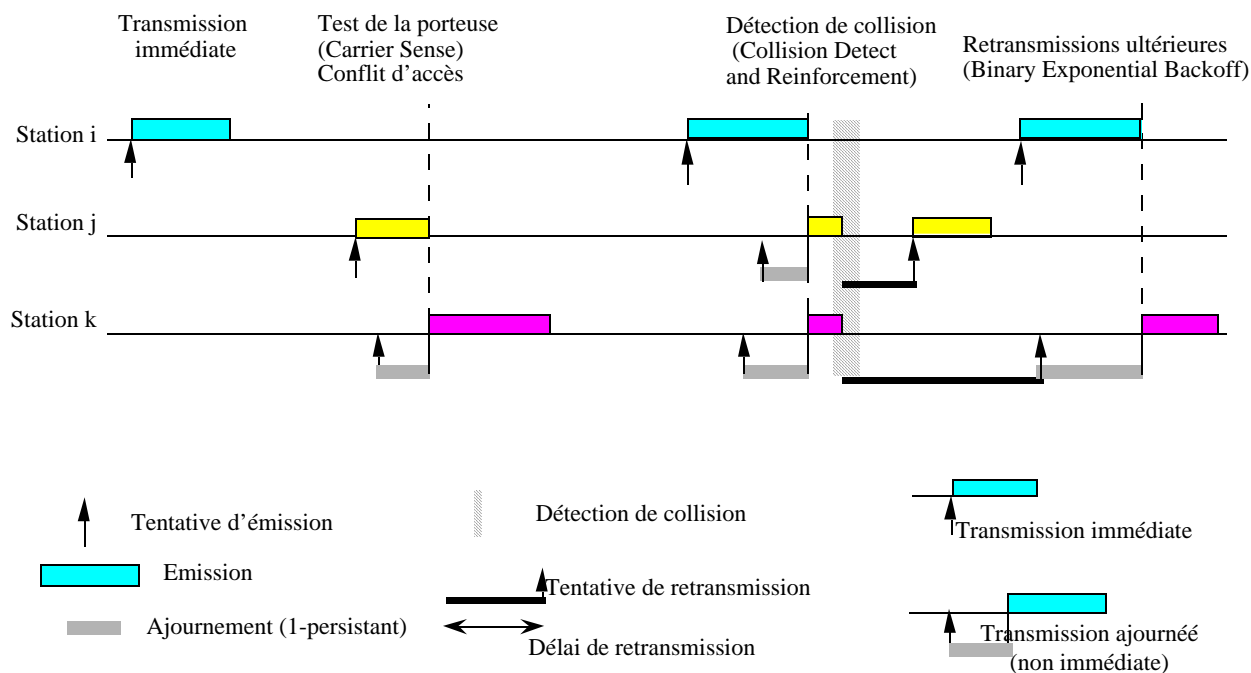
Transmission immédiate

Test de la porteuse (Carrier Sense) Conflit d’accès

Détection de collision (Collision Detect and Reinforcement)

Retransmissions ultérieures (Binary Exponential Backoff)

Station i

Station j

Station k

Tentative d’émission

Emission

Ajournement (1-persistant)

Détection de collision

Tentative de retransmission

Délai de retransmission

Transmission immédiate

Transmission ajournéé (non immédiate)